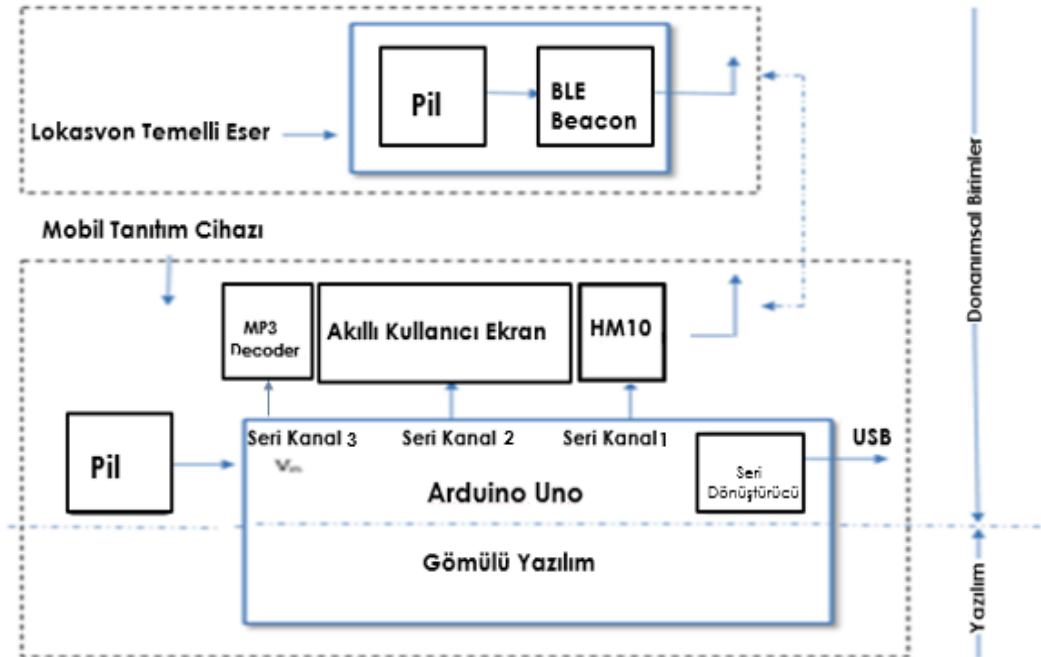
Pil

BLE Beacon

Lokasvon Temelli Eser

Mobil Tanıtım Cihazı

MP3 Decoder

Akıllı Kullanıcı Ekran

HM10

Pil

Seri Kanal 3

Seri Kanal 2

Seri Kanal 1

USB

$V_{in}$

Arduino Uno

Seri Dönüştürücü

Gömülü Yazılım

Donanımsal Birimler

Yazılım